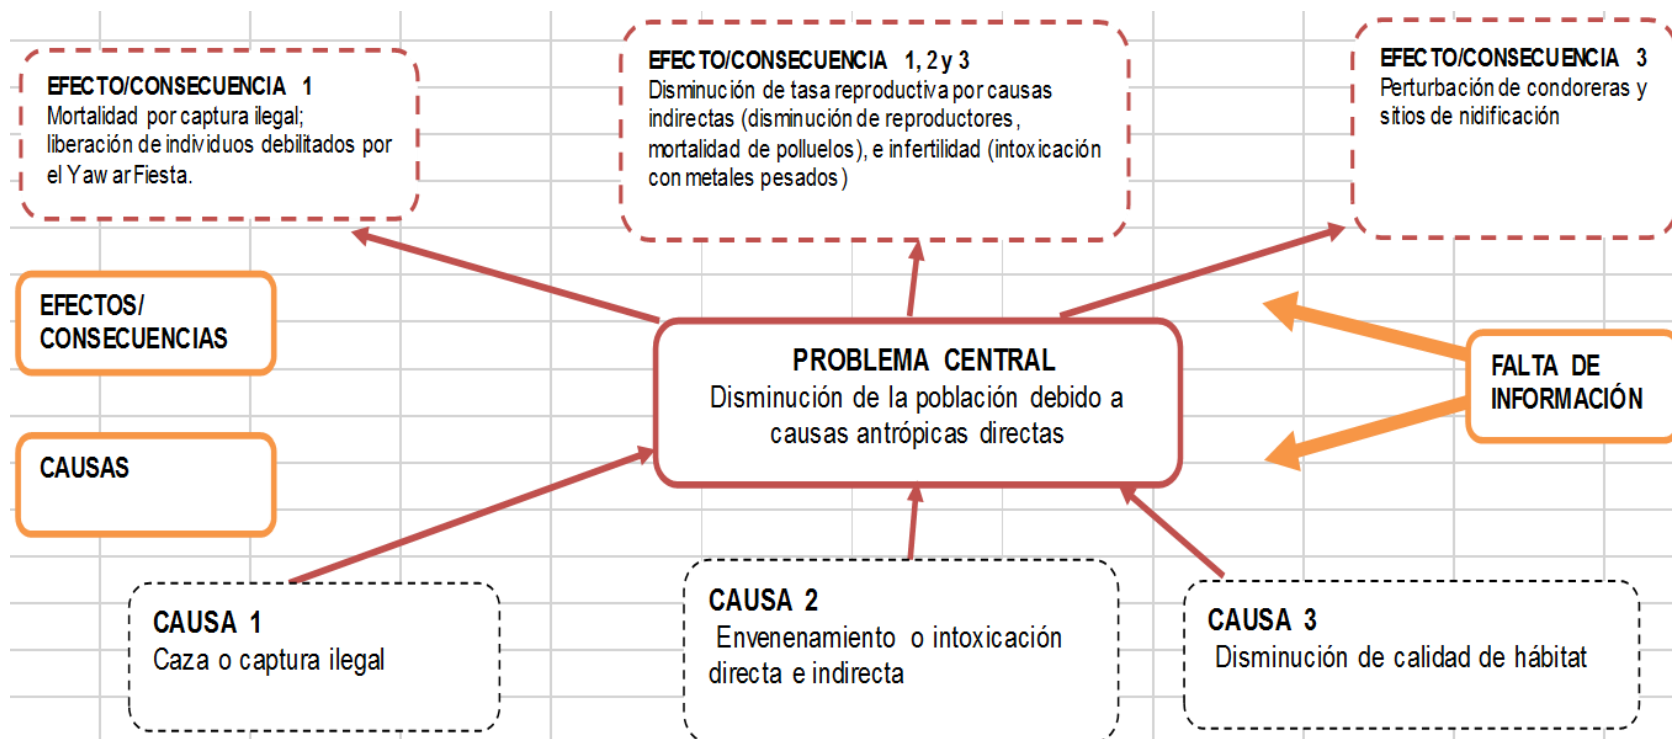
EFECTO/CONSECUENCIA 1
Mortalidad por captura ilegal; liberación de individuos debilitados por el Yawar Fiesta.

EFECTO/CONSECUENCIA 1, 2 y 3
Disminución de tasa reproductiva por causas indirectas (disminución de reproductores, mortalidad de polluelos), e infertilidad (intoxicación con metales pesados)

EFECTO/CONSECUENCIA 3
Perturbación de condoreras y sitios de nidificación

EFECTOS/ CONSECUENCIAS

CAUSAS

PROBLEMA CENTRAL
Disminución de la población debido a causas antrópicas directas

FALTA DE INFORMACIÓN

CAUSA 1
Caza o captura ilegal

CAUSA 2
Envenenamiento o intoxicación directa e indirecta

CAUSA 3
Disminución de calidad de hábitat